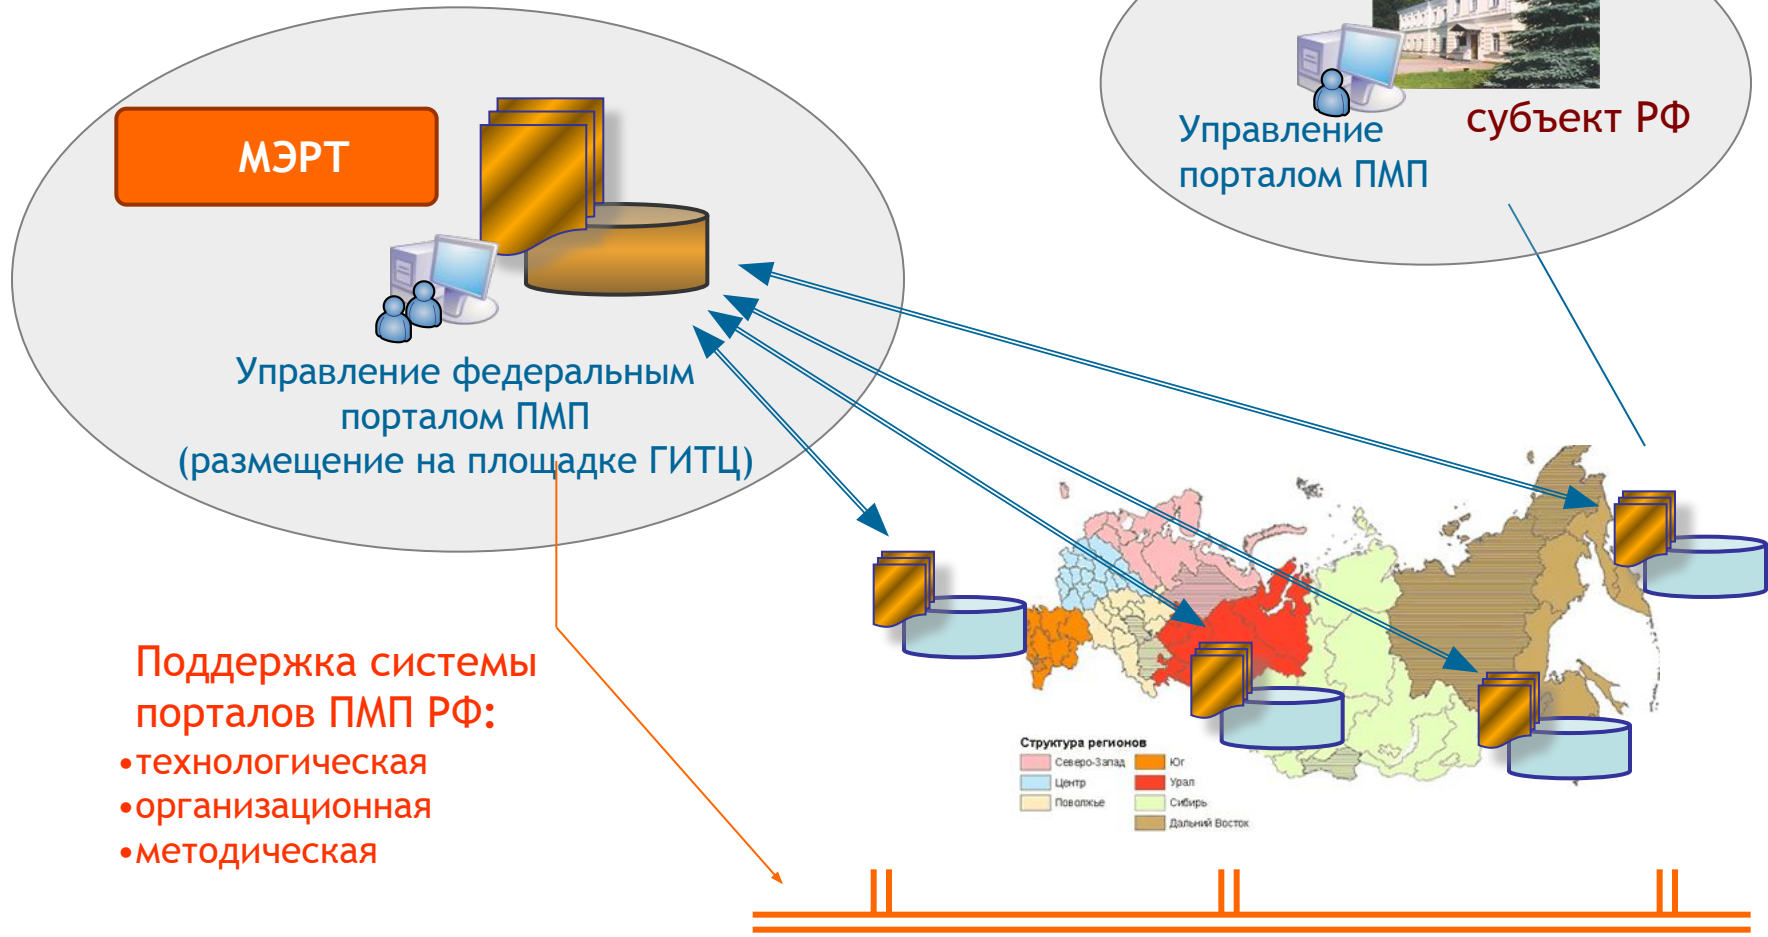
МЭРТ

Управление федеральным порталом ПМП (размещение на площадке ГИТЦ)

Управление порталом ПМП

субъект РФ

Поддержка системы порталов ПМП РФ:
•технологическая
•организационная
•методическая

Структура регионов

| | |
|---|---|
| Северо-Запад | Юг |
| Центр | Урал |
| Поволжье | Сибирь |
| | Дальний Восток |